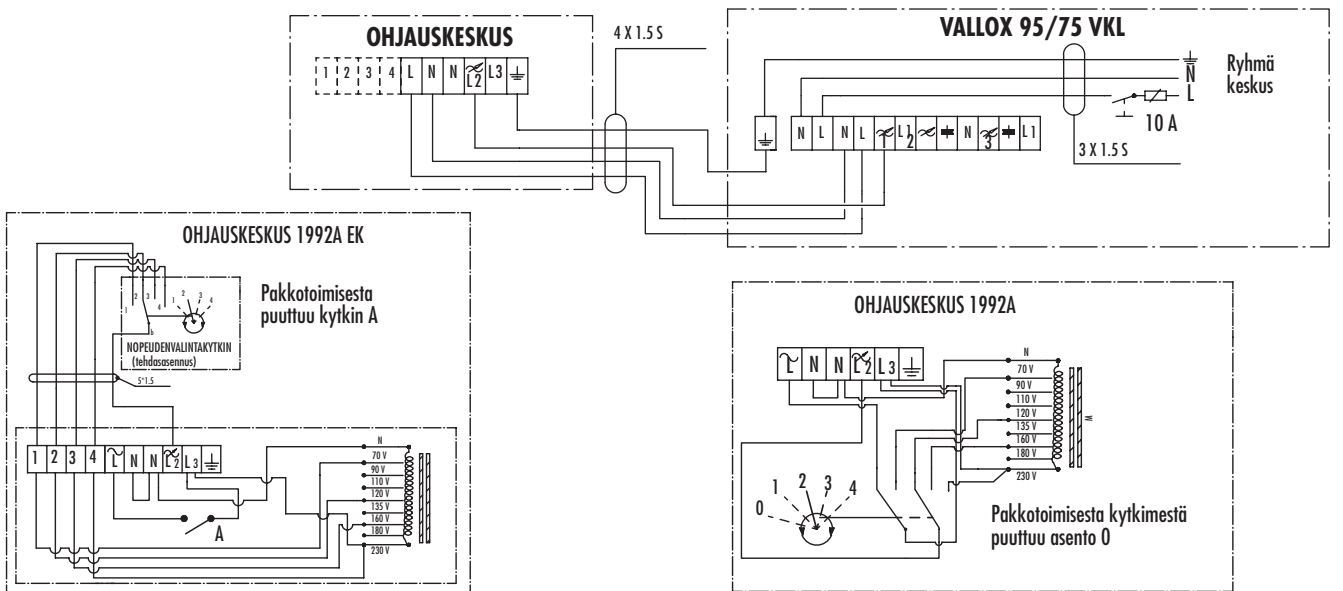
OHJAUSKESKUS

1 2 3 4 L N N L2 L3

4 X 1.5 S

VALLOX 95/75 VKL

N
L

Ryhmä
keskus

N L N L L1 2 N 3 L1

10 A

3 X 1.5 S

OHJAUSKESKUS 1992A EK

1 2 3 4

1 2 3 4

Pakkotoimisesta
puuttuu kytkin A

NOPEUDENVALINTAKYTKIN
(tehdasasennus)

5*1.5

1 2 3 4 L N N L2 L3

N
70 V
90 V
110 V
120 V
135 V
160 V
180 V
230 V

A

OHJAUSKESKUS 1992A

L N N L2 L3

N
70 V
90 V
110 V
120 V
135 V
160 V
180 V
230 V

0 1 2 3 4

Pakkotoimisesta kytkimestä
puuttuu asento 0